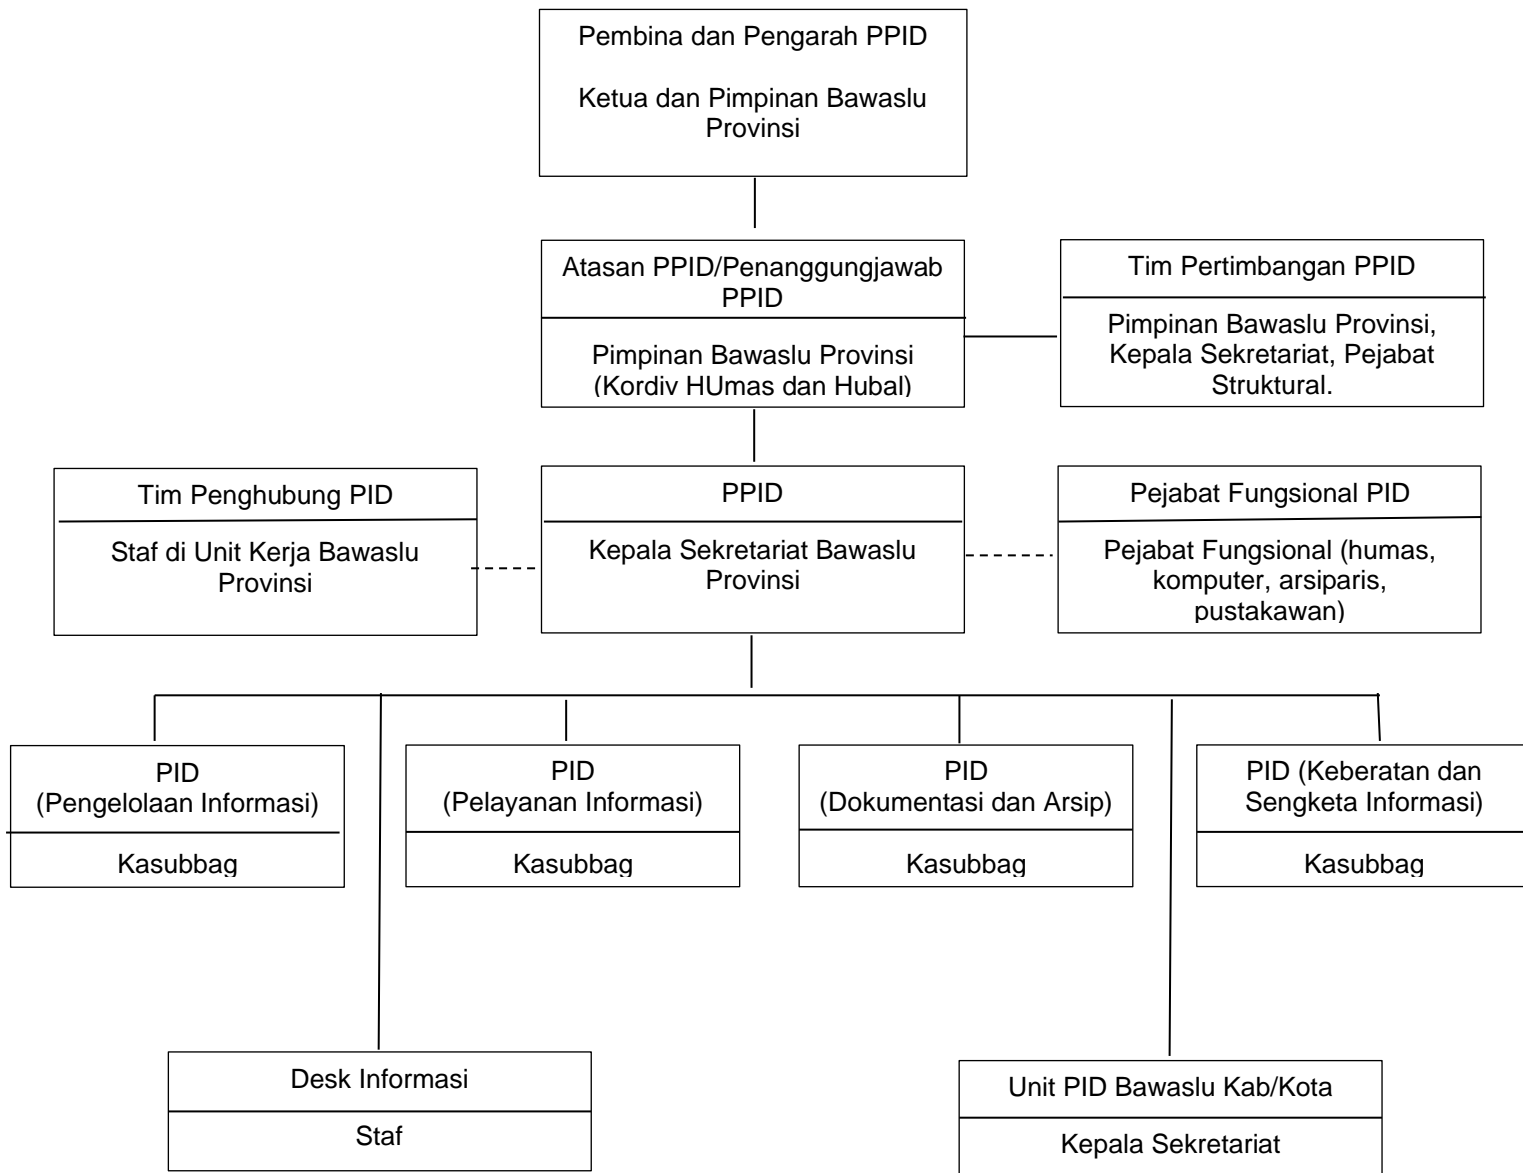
Pembina dan Pengarah PPID

Ketua dan Pimpinan Bawaslu Provinsi

Atasan PPID/Penanggungjawab PPID

Pimpinan Bawaslu Provinsi (Kordiv HUmas dan Hubal)

Tim Pertimbangan PPID

Pimpinan Bawaslu Provinsi, Kepala Sekretariat, Pejabat Struktural.

Tim Penghubung PID

Staf di Unit Kerja Bawaslu Provinsi

PPID

Kepala Sekretariat Bawaslu Provinsi

Pejabat Fungsional PID

Pejabat Fungsional (humas, komputer, arsiparis, pustakawan)

PID (Pengelolaan Informasi)

Kasubbag

PID (Pelayanan Informasi)

Kasubbag

PID (Dokumentasi dan Arsip)

Kasubbag

PID (Keberatan dan Sengketa Informasi)

Kasubbag

Desk Informasi

Staf

Unit PID Bawaslu Kab/Kota

Kepala Sekretariat